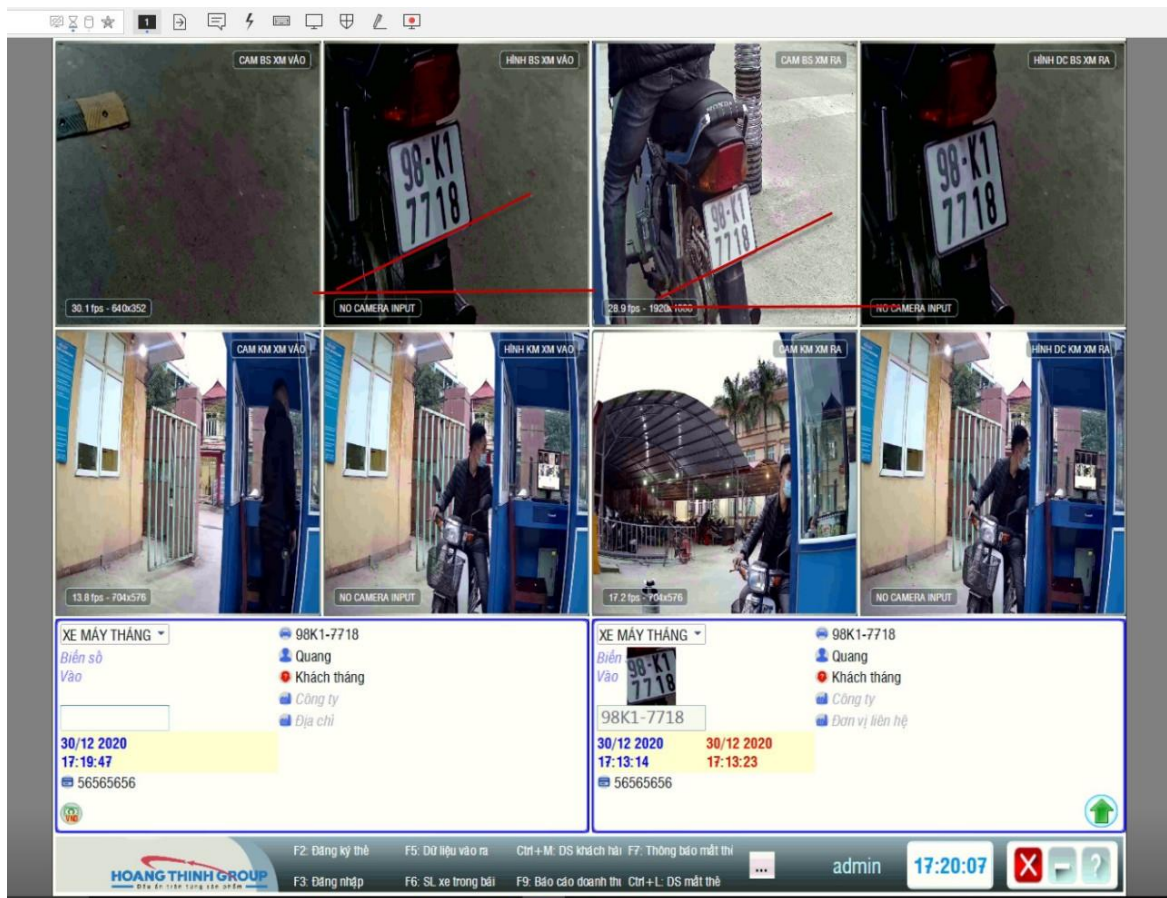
1

CAM BS XM VÀO
30.1 fps - 640x352

HÌNH BS XM VÀO
98-K1
7718
NO CAMERA INPUT

CAM BS XM RA
98-K1
7718
28.9 fps - 1920x1080

HÌNH DC BS XM RA
98-K1
7718
NO CAMERA INPUT

CAM KM XM VÀO
13.8 fps - 704x576

HÌNH KM XM VÀO
NO CAMERA INPUT

CAM KM XM RA
17.2 fps - 704x576

HÌNH DC KM XM RA
NO CAMERA INPUT

XE MÁY THÁNG
Biển số
Vào
98K1-7718
Quang
Khách tháng
Công ty
Địa chỉ
30/12 2020
17:19:47
56565656

XE MÁY THÁNG
Biển
Vào
98-K1
7718
98K1-7718
98K1-7718
Quang
Khách tháng
Công ty
Đơn vị liên hệ
30/12 2020
17:13:14
30/12 2020
17:13:23
56565656

HOANG THINH GROUP
F2: Đăng ký thẻ
F3: Đăng nhập
F5: Dữ liệu vào ra
F6: SL xe trong bãi
Ctrl+M: DS khách hài
F9: Báo cáo doanh thu
F7: Thông báo mất thẻ
Ctrl+L: DS mất thẻ
...
admin
17:20:07
X
-
?